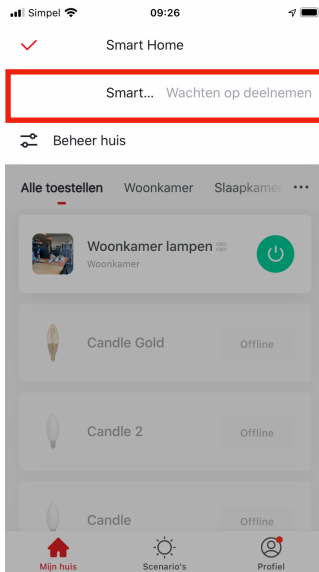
Simpel 09:26

Smart Home

Smart... Wachten op deelnemen

Beheer huis

Alle toestellen Woonkamer Slaapkame

Woonkamer lampen
Woonkamer

Candle Gold Offline

Candle 2 Offline

Candle Offline

Mijn huis Scenario's Profiel